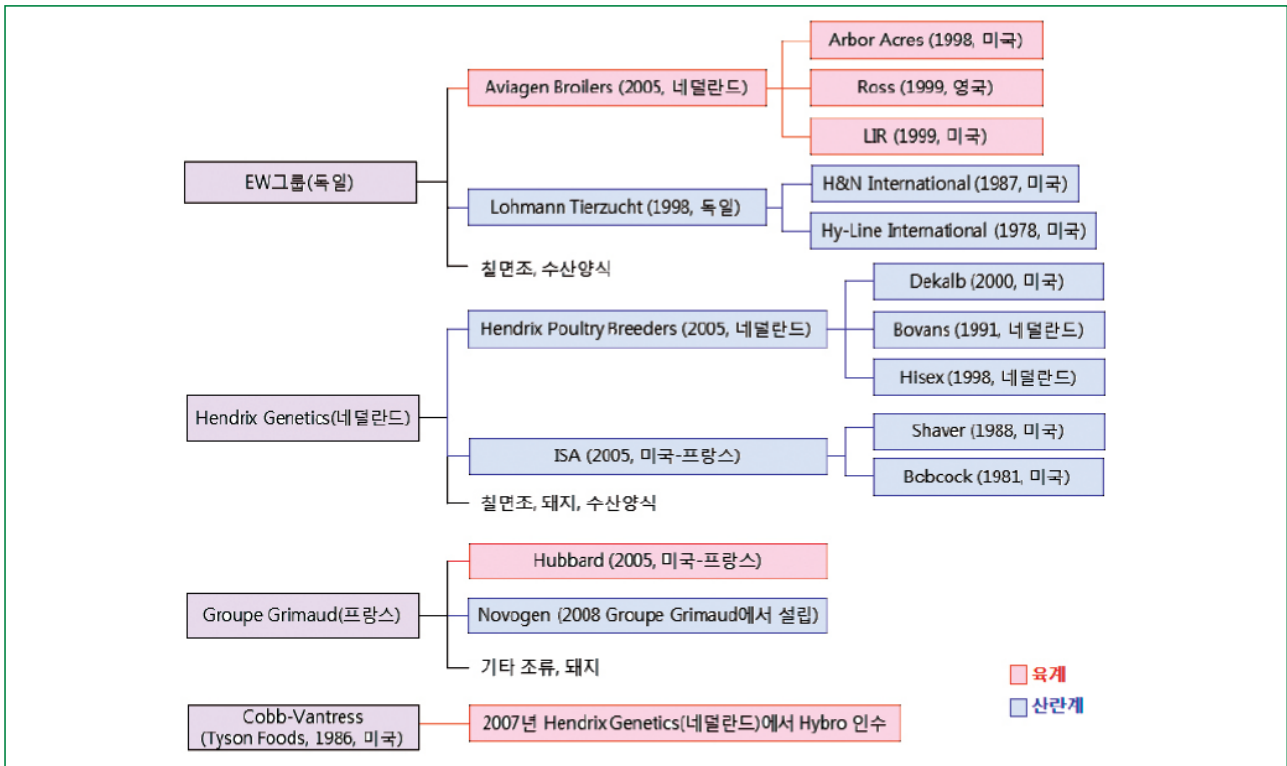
EW그룹(독일)

Aviagen Broilers (2005, 네덜란드)

Arbor Acres (1998, 미국)

Ross (1999, 영국)

LIR (1999, 미국)

Lohmann Tierzucht (1998, 독일)

H&N International (1987, 미국)

Hy-Line International (1978, 미국)

칠면조, 수산양식

Hendrix Genetics(네덜란드)

Hendrix Poultry Breeders (2005, 네덜란드)

Dekalb (2000, 미국)

Bovans (1991, 네덜란드)

Hisex (1998, 네덜란드)

ISA (2005, 미국-프랑스)

Shaver (1988, 미국)

Bobcock (1981, 미국)

칠면조, 돼지, 수산양식

Groupe Grimaud(프랑스)

Hubbard (2005, 미국-프랑스)

Novogen (2008 Groupe Grimaud에서 설립)

기타 조류, 돼지

Cobb-Vantress (Tyson Foods, 1986, 미국)

2007년 Hendrix Genetics(네덜란드)에서 Hybro 인수

육계

산란계